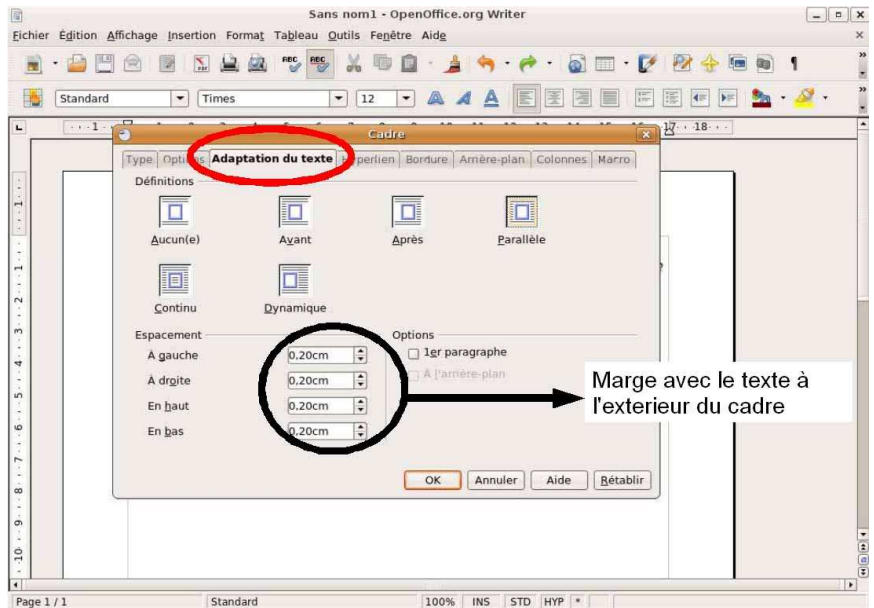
Sans nom1 - OpenOffice.org Writer

Fichier Édition Affichage Insertion Format Tableau Outils Fenêtre Aide

Standard Times 12

Cadre

Type Options Adaptation du texte Hyperlien Bordure Arrière-plan Colonnes Macro

Définitions

Aucun(e) Avant Après Parallèle

Continu Dynamique

Espacement

À gauche 0,20cm

À droite 0,20cm

En haut 0,20cm

En bas 0,20cm

Options

1er paragraphe

À l'arrière-plan

OK Annuler Aide Rétablir

Marge avec le texte à l'exterieur du cadre

Page 1 / 1 Standard 100% INS STD HYP *